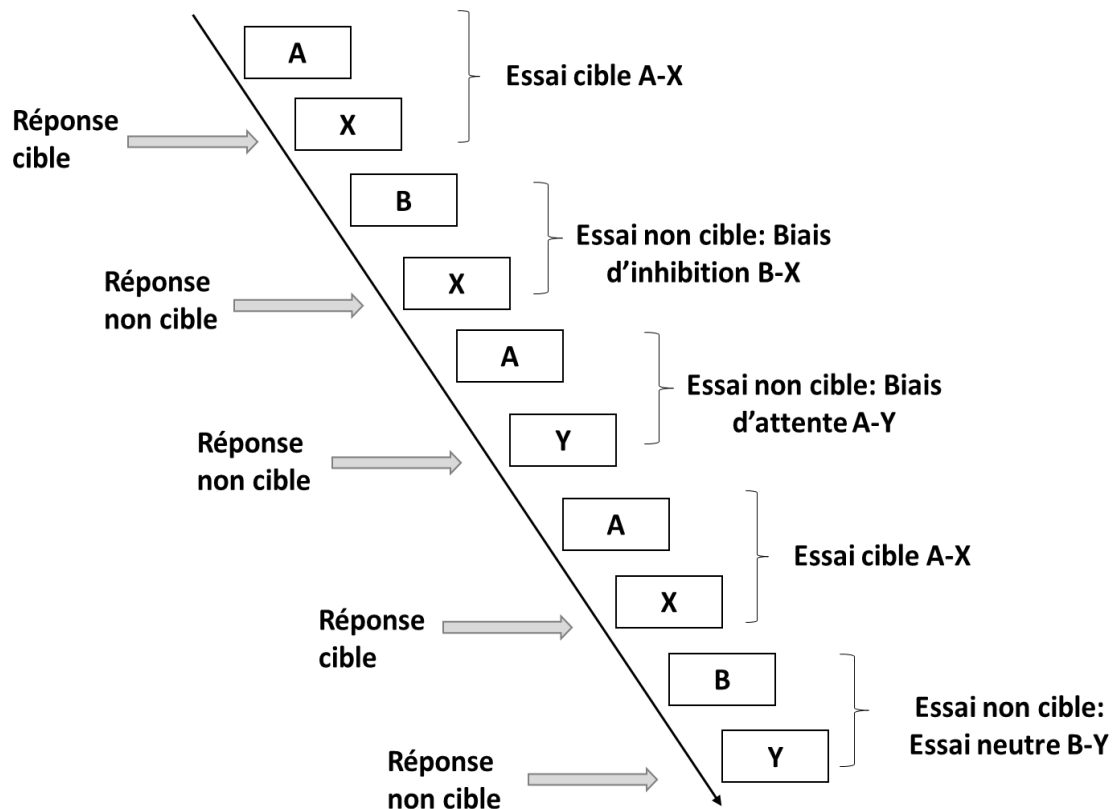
A

X

Essai cible A-X

Réponse cible

B

X

Essai non cible: Biais d'inhibition B-X

Réponse non cible

A

Y

Essai non cible: Biais d'attente A-Y

Réponse non cible

A

X

Essai cible A-X

Réponse cible

B

Y

Essai non cible: Essai neutre B-Y

Réponse non cible